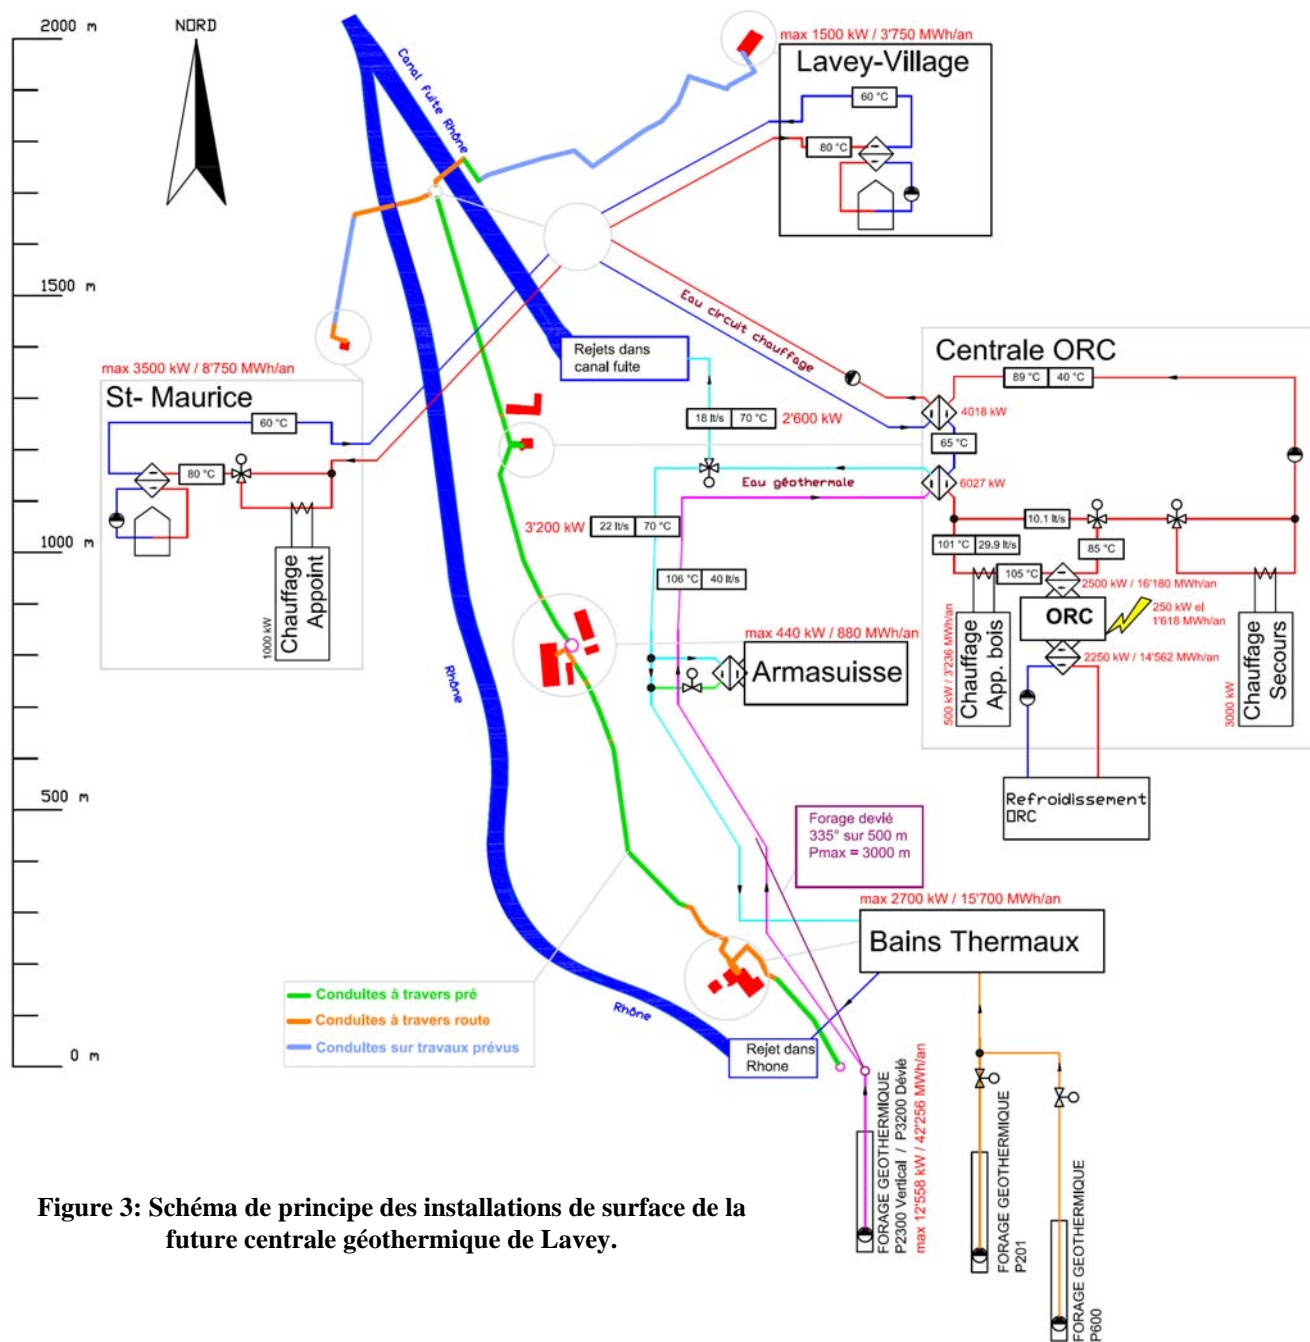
2000 m
NORD
1500 m
1000 m
500 m
0 m

Canal fuite Rhône

max 1500 kW / 3'750 MWh/an
Lavey-Village
60 °C
80 °C

Eau circuit chauffage

Rejets dans canal fuite

max 3500 kW / 8'750 MWh/an
St- Maurice
60 °C
80 °C
Chauffage Appoint
1000 kW

Centrale ORC
89 °C
40 °C
4018 kW
65 °C
6027 kW
10.1 lt/s
101 °C
29.9 lt/s
85 °C
105 °C
2500 kW / 16'180 MWh/an
ORC
250 kW el
1'618 MWh/an
2250 kW / 14'562 MWh/an
Chauffage App. bois
500 kW / 3'236 MWh/an
Chauffage Secours
3000 kW
Refroidissement ORC

18 lt/s
70 °C
2'600 kW
Eau géothermale
3'200 kW
22 lt/s
70 °C
106 °C
40 lt/s

max 440 kW / 880 MWh/an
Armasuisse

Rhône

Forage devié
335° sur 500 m
Pmax = 3000 m

max 2700 kW / 15'700 MWh/an
Bains Thermaux

Condultes à travers pré
Condultes à travers route
Condultes sur travaux prévus

Rhône
Rejet dans Rhone

FORAGE GEOTHERMIQUE
P2300 Vertical / P3200 Dévié
max 12'558 kW / 42'256 MWh/an

FORAGE GEOTHERMIQUE
P201

FORAGE GEOTHERMIQUE
P600

Figure 3: Schéma de principe des installations de surface de la future centrale géothermique de Lavey.